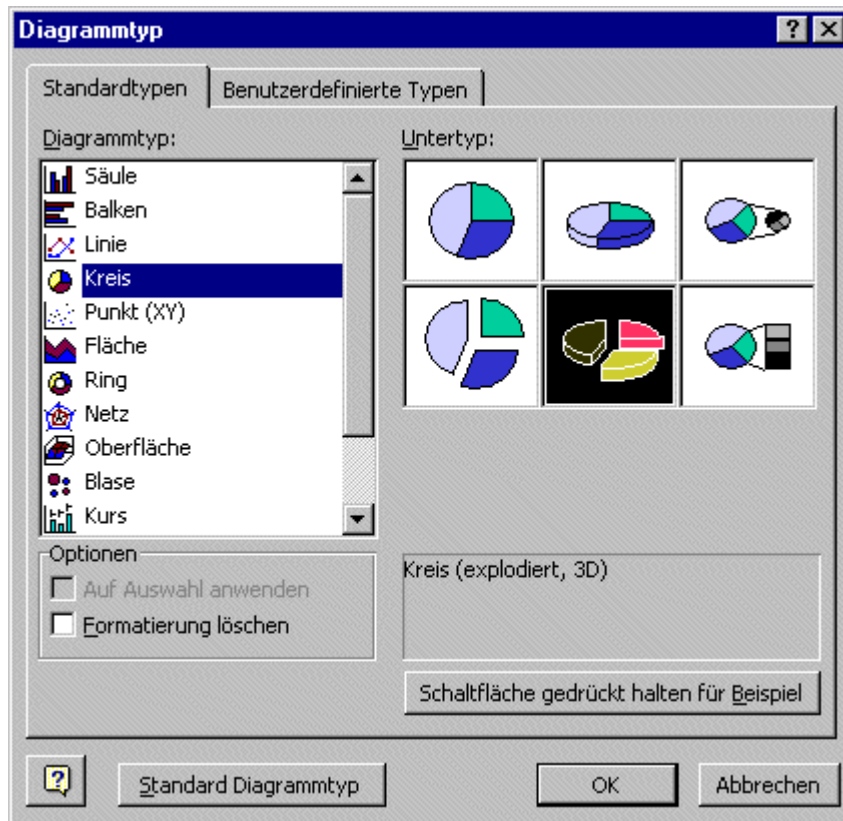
Diagrammtyp

Standardtypen
Benutzerdefinierte Typen

Diagrammtyp:
Säule
Balken
Linie
Kreis
Punkt (XY)
Fläche
Ring
Netz
Oberfläche
Blase
Kurs

Untertyp:

Optionen
Auf Auswahl anwenden
Formatierung löschen

Kreis (explodiert, 3D)

Schaltfläche gedrückt halten für Beispiel

Standard Diagrammtyp
OK
Abbrechen